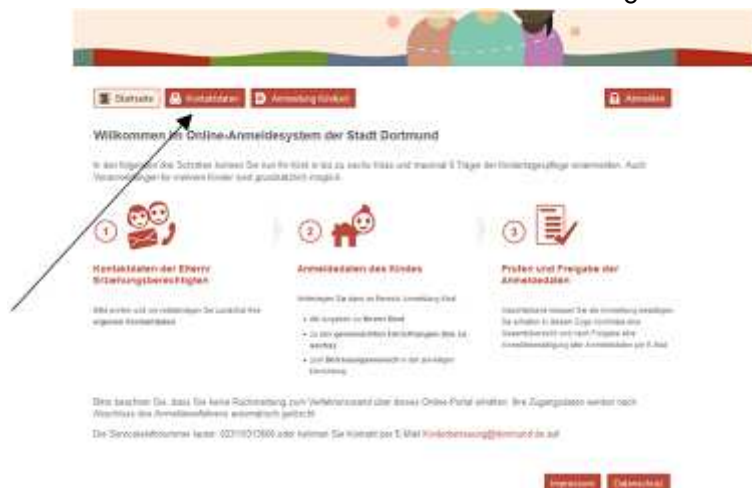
Startseite Kontaktdaten Anmeldung Kind(er) Abmelden

Willkommen im Online-Anmeldesystem der Stadt Dortmund

In den folgenden drei Schritten können Sie nun Ihr Kind in bis zu sechs Kitas und maximal 5 Träger der Kindertagespflege anmelden. Auch Vormerkungen für mehrere Kinder sind grundsätzlich möglich.

1
Kontaktdaten der Eltern/ Erziehungsberechtigten

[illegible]

2
Anmeldedaten des Kindes

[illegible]

3
Prüfen und Freigabe der Anmeldedaten

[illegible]

Bitte beachten Sie, dass Sie keine Rückmeldung zum Verfahrensstand über dieses Online-Portal erhalten. Ihre Zugangsdaten werden nach Abschluss des Anmeldeverfahrens automatisch gelöscht.

Die Servicetelefonnummer lautet: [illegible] oder nehmen Sie Kontakt per E-Mail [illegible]@dortmund.de auf.

Impressum Datenschutz